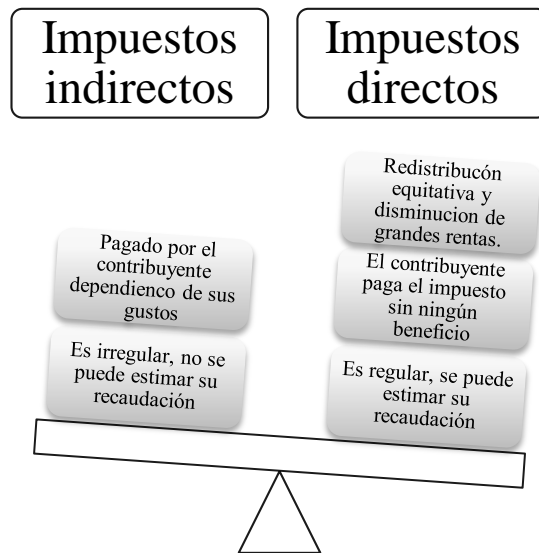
Impuestos indirectos

Impuestos directos

Pagado por el contribuyente dependienco de sus gustos

Es irregular, no se puede estimar su recaudación

Redistribucón equitativa y disminucion de grandes rentas.

El contribuyente paga el impuesto sin ningún beneficio

Es regular, se puede estimar su recaudación